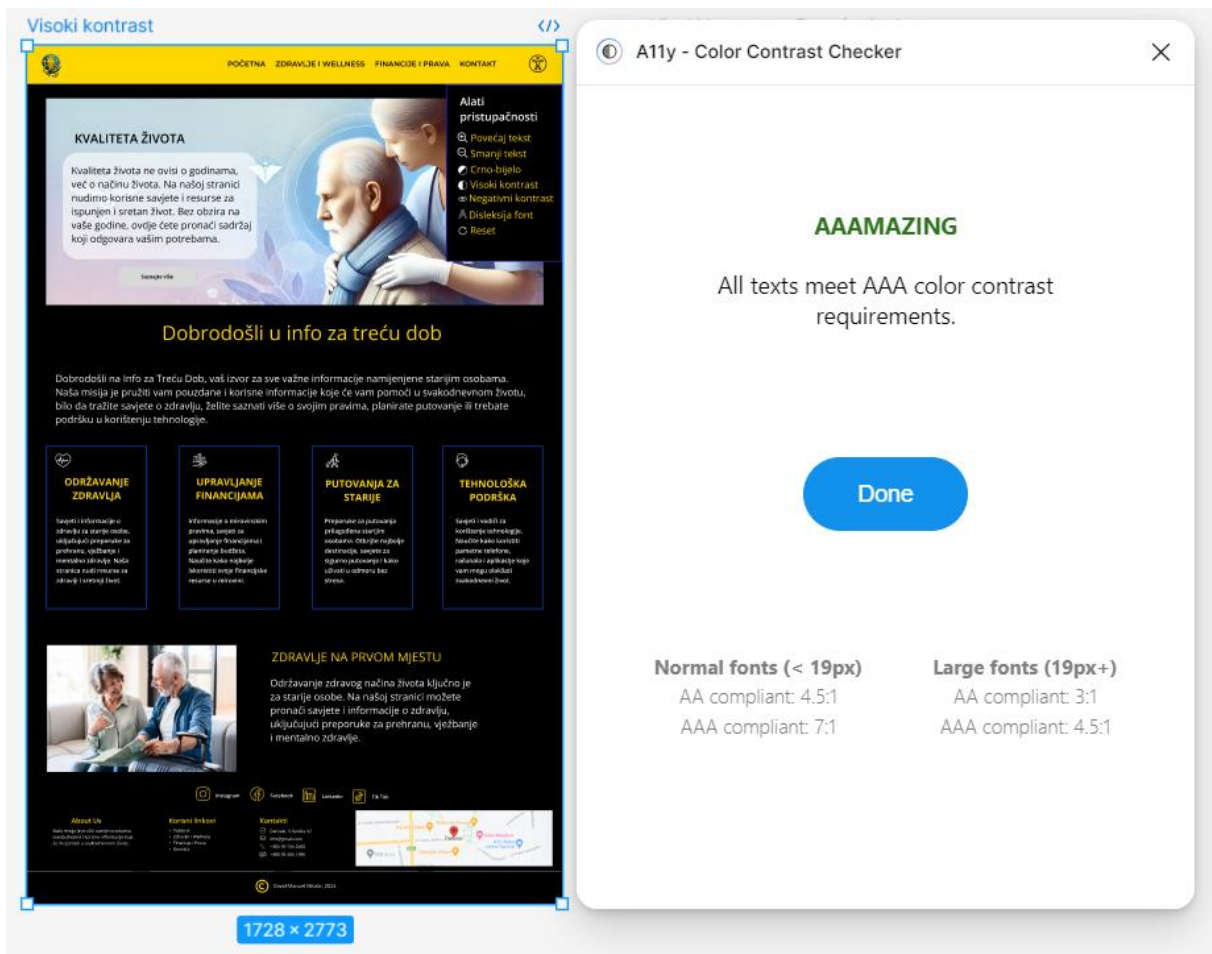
Visoki kontrast

POČETNA ZDRAVLJE I WELLNESS FINANCIJE I PRAVA KONTAKT

KVALITETA ŽIVOTA

Kvaliteta života ne ovisi o godinama, već o načinu života. Na našoj stranici nudimo korisne savjete i resurse za ispunjen i sretan život. Bez obzira na vaše godine, ovdje ćete pronaći sadržaj koji odgovara vašim potrebama.

Saznajte više

Alati pristupačnosti
Povećaj tekst
Smanji tekst
Crno-bijelo
Visoki kontrast
Negativni kontrast
Disleksija font
Reset

Dobrodošli u info za treću dob

Dobrodošli na info za Treću Dob, vaš izvor za sve važne informacije namijenjene starijim osobama. Naša misija je pružiti vam pouzdane i korisne informacije koje će vam pomoći u svakodnevnom životu, bilo da tražite savjete o zdravlju, želite saznati više o svojim pravima, planirate putovanje ili trebate podršku u korištenju tehnologije.

ODRŽAVANJE ZDRAVLJA
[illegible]

UPRAVLJANJE FINANCIJAMA
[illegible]

PUTOVANJA ZA STARIJE
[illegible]

TEHNOLOŠKA PODRŠKA
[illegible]

ZDRAVLJE NA PRVOM MJESTU

Održavanje zdravog načina života ključno je za starije osobe. Na našoj stranici možete pronaći savjete i informacije o zdravlju, uključujući preporuke za prehranu, vježbanje i mentalno zdravlje.

Instagram Facebook LinkedIn TikTok

About Us
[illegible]

Korisni linkovi
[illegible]

Kontakti
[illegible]

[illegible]

1728 × 2773

A11y - Color Contrast Checker

AAAMAZING

All texts meet AAA color contrast requirements.

Done

Normal fonts (< 19px)
AA compliant: 4.5:1
AAA compliant: 7:1

Large fonts (19px+)
AA compliant: 3:1
AAA compliant: 4.5:1